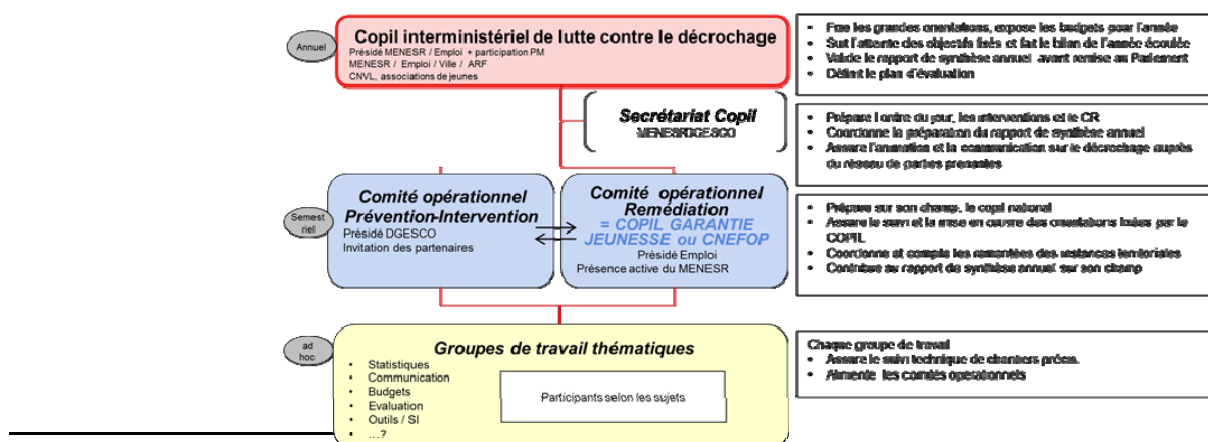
Annuel

Copil interministériel de lutte contre le décrochage
Présidé MENESR / Emploi + participation PM
MENESR / Emploi / Ville / ARF
CNVL, associations de jeunes

• Fixe les grandes orientations, expose les budgets pour l'année
• Suit l'atteinte des objectifs fixés et fait le bilan de l'année écoulée
• Valide le rapport de synthèse annuel avant remise au Parlement
• Définit le plan d'évaluation

Secrétariat Copil
MENESR/DGESCO

• Prépare l'ordre du jour, les interventions et le CR
• Coordonne la préparation du rapport de synthèse annuel
• Assure l'animation et la communication sur le décrochage auprès du réseau de parties prenantes

Semestriel

Comité opérationnel Prévention-Intervention
Présidé DGESCO
Invitation des partenaires

Comité opérationnel Remédiation
= COPIL GARANTIE JEUNESSE ou CNEFOP
Présidé Emploi
Présence active du MENESR

• Prépare sur son champ, le copil national
• Assure le suivi et la mise en œuvre des orientations fixées par le COPIL
• Coordonne et compile les remontées des instances territoriales
• Contribue au rapport de synthèse annuel sur son champ

ad hoc

Groupes de travail thématiques
• Statistiques
• Communication
• Budgets
• Evaluation
• Outils / SI
• …?

Participants selon les sujets

Chaque groupe de travail
• Assure le suivi technique de chantiers précis.
• Alimente les comités opérationnels